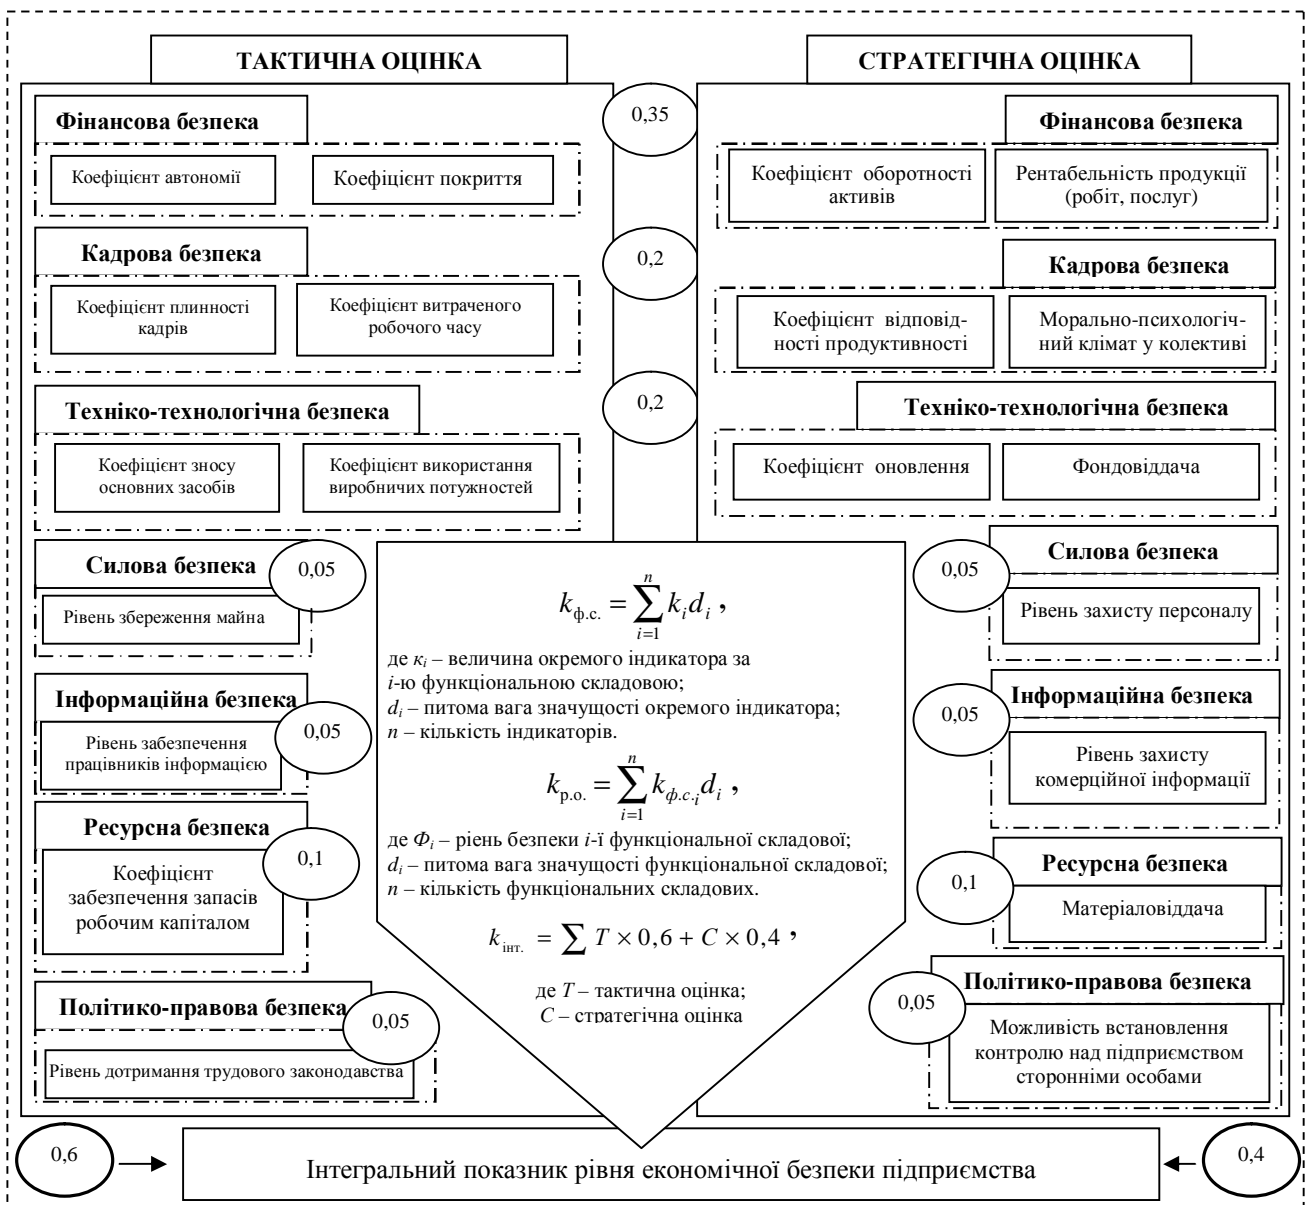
ТАКТИЧНА ОЦІНКА

СТРАТЕГІЧНА ОЦІНКА

Фінансова безпека

Коефіцієнт автономії

Коефіцієнт покриття

0,35

Фінансова безпека

Коефіцієнт оборотності активів

Рентабельність продукції (робіт, послуг)

Кадрова безпека

Коефіцієнт плинності кадрів

Коефіцієнт витраченого робочого часу

0,2

Кадрова безпека

Коефіцієнт відповідності продуктивності

Морально-психологічний клімат у колективі

Техніко-технологічна безпека

Коефіцієнт зносу основних засобів

Коефіцієнт використання виробничих потужностей

0,2

Техніко-технологічна безпека

Коефіцієнт оновлення

Фондовіддача

Силова безпека

0,05

Рівень збереження майна

$k_{ф.с.} = \sum_{i=1}^{n} k_i d_i$ ,

де $к_i$ – величина окремого індикатора за $i$-ю функціональною складовою;
$d_i$ – питома вага значущості окремого індикатора;
$n$ – кількість індикаторів.

$k_{р.о.} = \sum_{i=1}^{n} k_{ф.с._i} d_i$ ,

де $Ф_i$ – рієнь безпеки $i$-ї функціональної складової;
$d_i$ – питома вага значущості функціональної складової;
$n$ – кількість функціональних складових.

$k_{інт.} = \sum T \times 0,6 + C \times 0,4$ ,

де $T$ – тактична оцінка;
$C$ – стратегічна оцінка

0,05

Силова безпека

Рівень захисту персоналу

Інформаційна безпека

0,05

Рівень забезпечення працівників інформацією

0,05

Інформаційна безпека

Рівень захисту комерційної інформації

Ресурсна безпека

0,1

Коефіцієнт забезпечення запасів робочим капіталом

0,1

Ресурсна безпека

Матеріаловіддача

Політико-правова безпека

0,05

Рівень дотримання трудового законодавства

0,05

Політико-правова безпека

Можливість встановлення контролю над підприємством сторонніми особами

0,6

Інтегральний показник рівня економічної безпеки підприємства

0,4